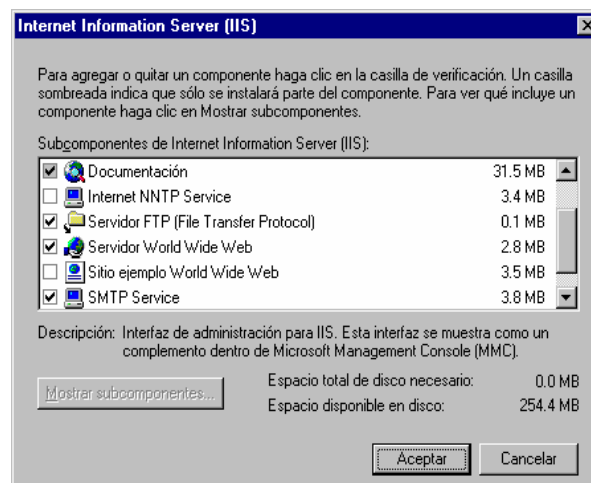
Internet Information Server (IIS)

Para agregar o quitar un componente haga clic en la casilla de verificación. Un casilla sombreada indica que sólo se instalará parte del componente. Para ver qué incluye un componente haga clic en Mostrar subcomponentes.

Subcomponentes de Internet Information Server (IIS):

| | | |
|---|---|---|
| ☑ | Documentación | 31.5 MB |
| ☐ | Internet NNTP Service | 3.4 MB |
| ☑ | Servidor FTP (File Transfer Protocol) | 0.1 MB |
| ☑ | Servidor World Wide Web | 2.8 MB |
| ☐ | Sitio ejemplo World Wide Web | 3.5 MB |
| ☑ | SMTP Service | 3.8 MB |

Descripción: Interfaz de administración para IIS. Esta interfaz se muestra como un complemento dentro de Microsoft Management Console (MMC).

Mostrar subcomponentes...

Espacio total de disco necesario: 0.0 MB
Espacio disponible en disco: 254.4 MB

Aceptar
Cancelar